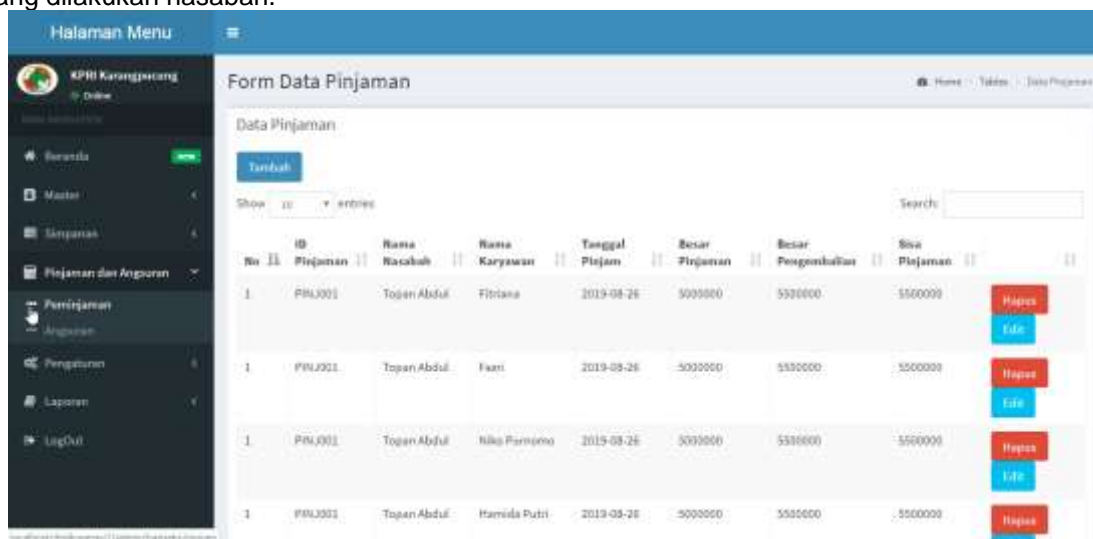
yang dilakukan nasabah.

Halaman Menu

KPRI Karangpucang
Online

Beranda
new
Master
Simpanan
Pinjaman dan Angsuran
Peminjaman
Angsuran
Pengaturan
Laporan
LogOut

Form Data Pinjaman

Home > Tables > Data Pinjaman

Data Pinjaman

Tambah

Show 10 entries

Search:

| No | ID Pinjaman | Nama Nasabah | Nama Karyawan | Tanggal Pinjam | Besar Pinjaman | Besar Pengembalian | Sisa Pinjaman | |
|---|---|---|---|---|---|---|---|---|
| 1 | PINJ001 | Topan Abdul | Fitriana | 2019-08-26 | 5000000 | 5500000 | 5500000 | Hapus Edit |
| 1 | PINJ001 | Topan Abdul | Faari | 2019-08-26 | 5000000 | 5500000 | 5500000 | Hapus Edit |
| 1 | PINJ001 | Topan Abdul | Niko Purnomo | 2019-08-26 | 5000000 | 5500000 | 5500000 | Hapus Edit |
| 1 | PINJ001 | Topan Abdul | Hamida Putri | 2019-08-26 | 5000000 | 5500000 | 5500000 | Hapus |